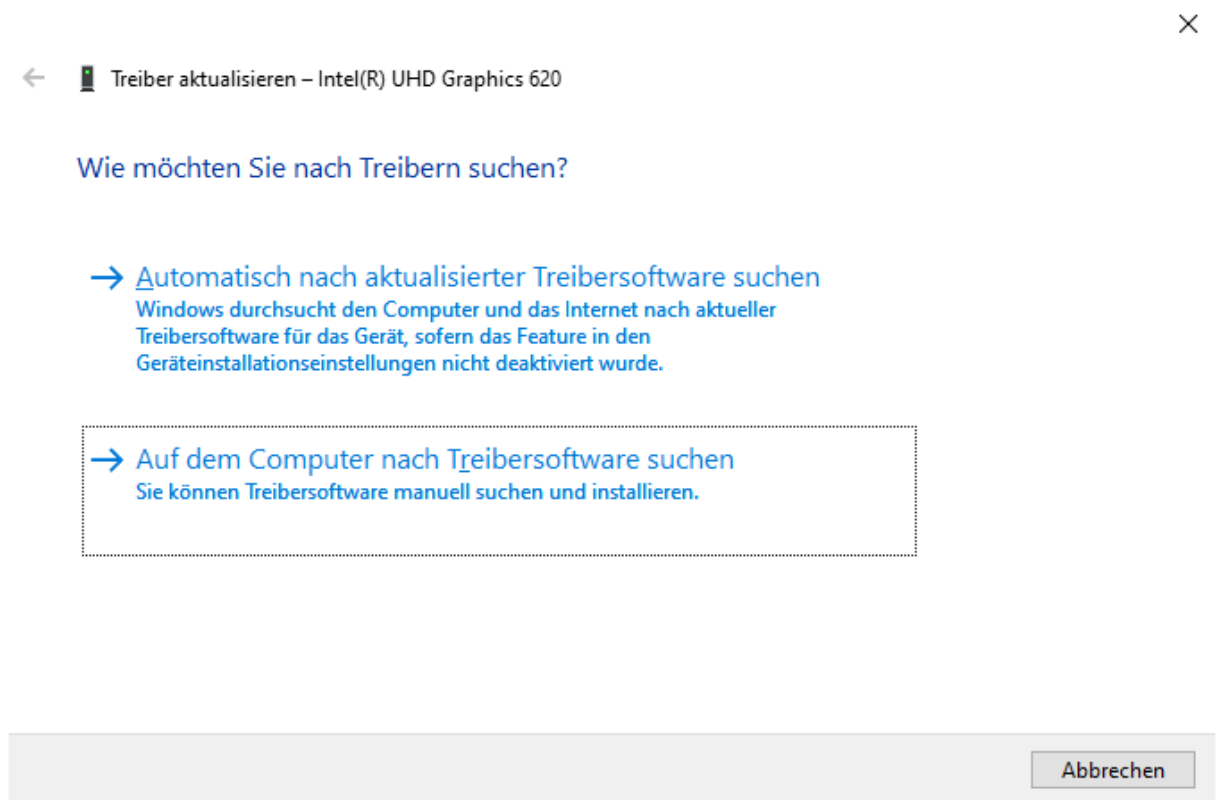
Treiber aktualisieren – Intel(R) UHD Graphics 620

Wie möchten Sie nach Treibern suchen?

→ Automatisch nach aktualisierter Treibersoftware suchen
Windows durchsucht den Computer und das Internet nach aktueller Treibersoftware für das Gerät, sofern das Feature in den Geräteinstallationseinstellungen nicht deaktiviert wurde.

→ Auf dem Computer nach Treibersoftware suchen
Sie können Treibersoftware manuell suchen und installieren.

Abbrechen